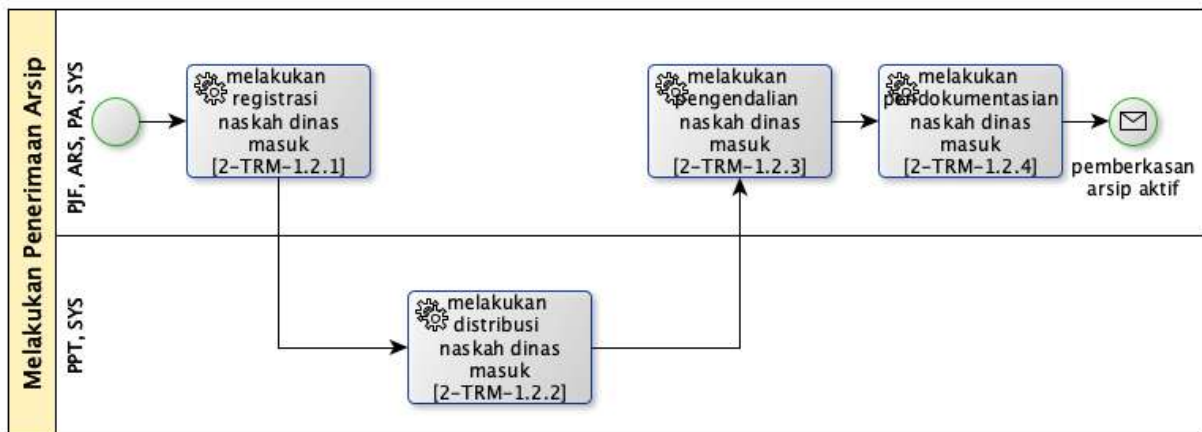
Melakukan Penerimaan Arsip

PJF, ARS, PA, SYS

melakukan registrasi naskah dinas masuk [2-TRM-1.2.1]

melakukan pengendalian naskah dinas masuk [2-TRM-1.2.3]

melakukan pendokumentasian naskah dinas masuk [2-TRM-1.2.4]

pemberkasan arsip aktif

PPT, SYS

melakukan distribusi naskah dinas masuk [2-TRM-1.2.2]